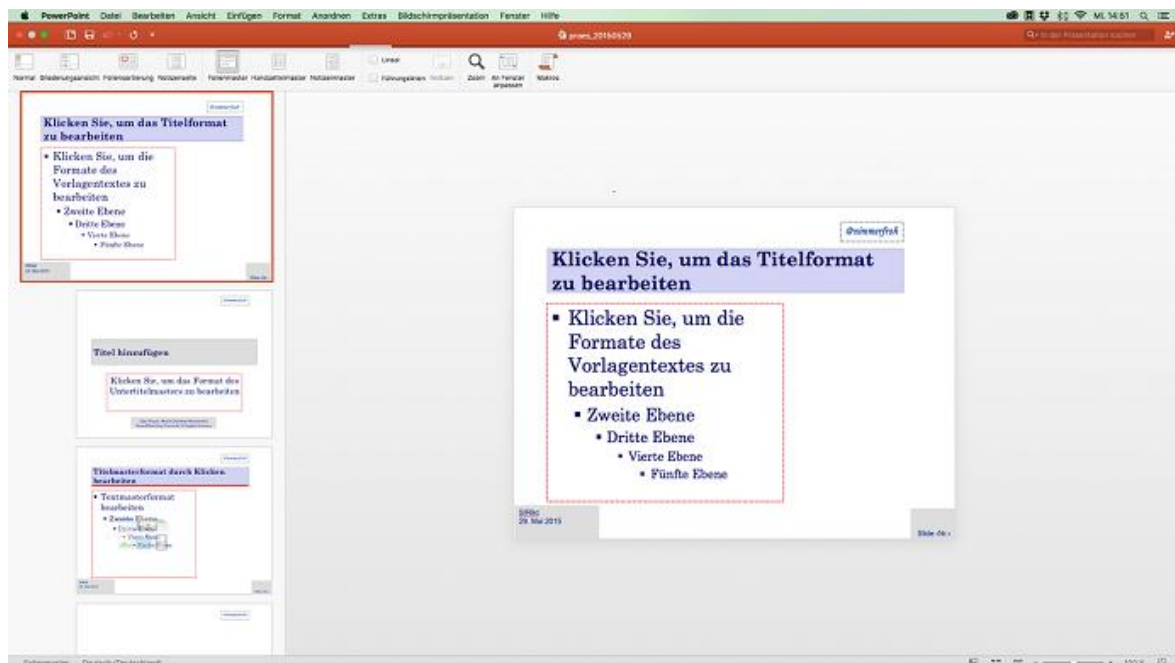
PowerPoint Datei Bearbeiten Ansicht Einfügen Format Anordnen Extras Bildschirmpräsentation Fenster Hilfe

Mi. 14:51

praes_20150529

Normal Gliederungsansicht Foliensortierung Notizenseite Folienmaster Handzettelmaster Notizenmaster Lineal Führungslinien Notizen Zoom An Fenster anpassen Makros

@nimmerfroh

Klicken Sie, um das Titelformat zu bearbeiten

• Klicken Sie, um die Formate des Vorlagentextes zu bearbeiten

• Zweite Ebene

• Dritte Ebene

• Vierte Ebene

• Fünfte Ebene

Titel hinzufügen

Klicken Sie, um das Format des Untertitelmasters zu bearbeiten

Titelmasterformat durch Klicken bearbeiten

• Textmasterformat bearbeiten

• Zweite Ebene

• Dritte Ebene

• Vierte Ebene

• Fünfte Ebene

29. Mai 2015

Slide <#>